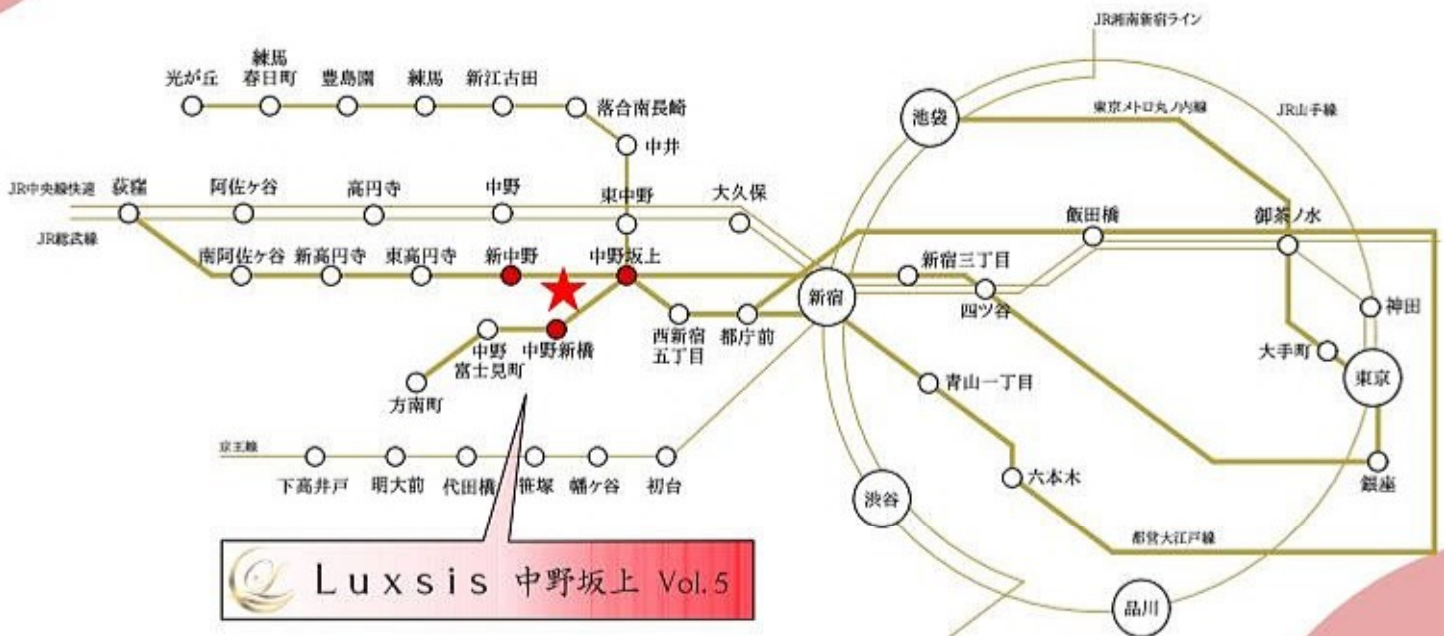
JR湘南新宿ライン

練馬春日町

光が丘
豊島園
練馬
新江古田
落合南長崎
中井

東京メトロ丸ノ内線
JR山手線
池袋

JR中央線快速
JR総武線
荻窪
阿佐ケ谷
高円寺
中野
東中野
大久保
飯田橋
御茶ノ水

南阿佐ケ谷
新高円寺
東高円寺
新中野
中野坂上
新宿三丁目
新宿
四ツ谷
神田

中野富士見町
中野新橋
西新宿五丁目
都庁前
大手町
東京
方南町
青山一丁目

京王線
下高井戸
明大前
代田橋
笹塚
幡ケ谷
初台
六本木
銀座
渋谷
都営大江戸線
品川

Luxsis 中野坂上 Vol. 5